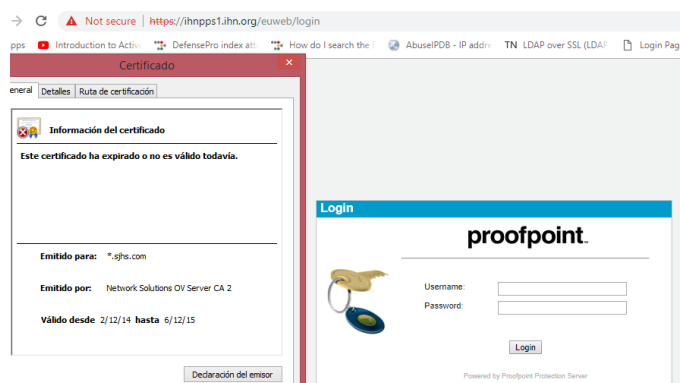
Not secure | https://ihnpps1.ihn.org/euweb/login

pps Introduction to Activ DefensePro index att How do I search the AbuseIPDB - IP addre TN LDAP over SSL (LDAP Login Pag

Certificado

eneral Detalles Ruta de certificación

Información del certificado

Este certificado ha expirado o no es válido todavía.

Emitido para: *.sjhs.com

Emitido por: Network Solutions OV Server CA 2

Válido desde 2/12/14 hasta 6/12/15

Dedaración del emisor

Login

proofpoint.

Username:

Password:

Login

Powered by Proofpoint Protection Server